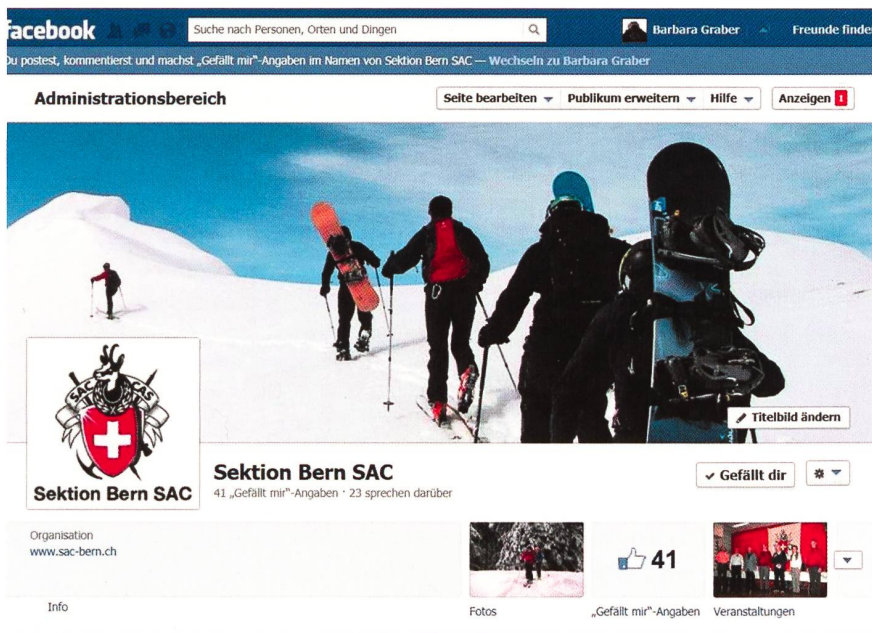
facebook

Suche nach Personen, Orten und Dingen

Barbara Graber

Freunde finde

Du postest, kommentierst und machst „Gefällt mir"-Angaben im Namen von Sektion Bern SAC — Wechseln zu Barbara Graber

Administrationsbereich

Seite bearbeiten

Publikum erweitern

Hilfe

Anzeigen 1

SAC CAS

Sektion Bern SAC

Titelbild ändern

Sektion Bern SAC

41 „Gefällt mir"-Angaben · 23 sprechen darüber

Gefällt dir

Organisation

www.sac-bern.ch

Info

41

Fotos

„Gefällt mir"-Angaben

Veranstaltungen